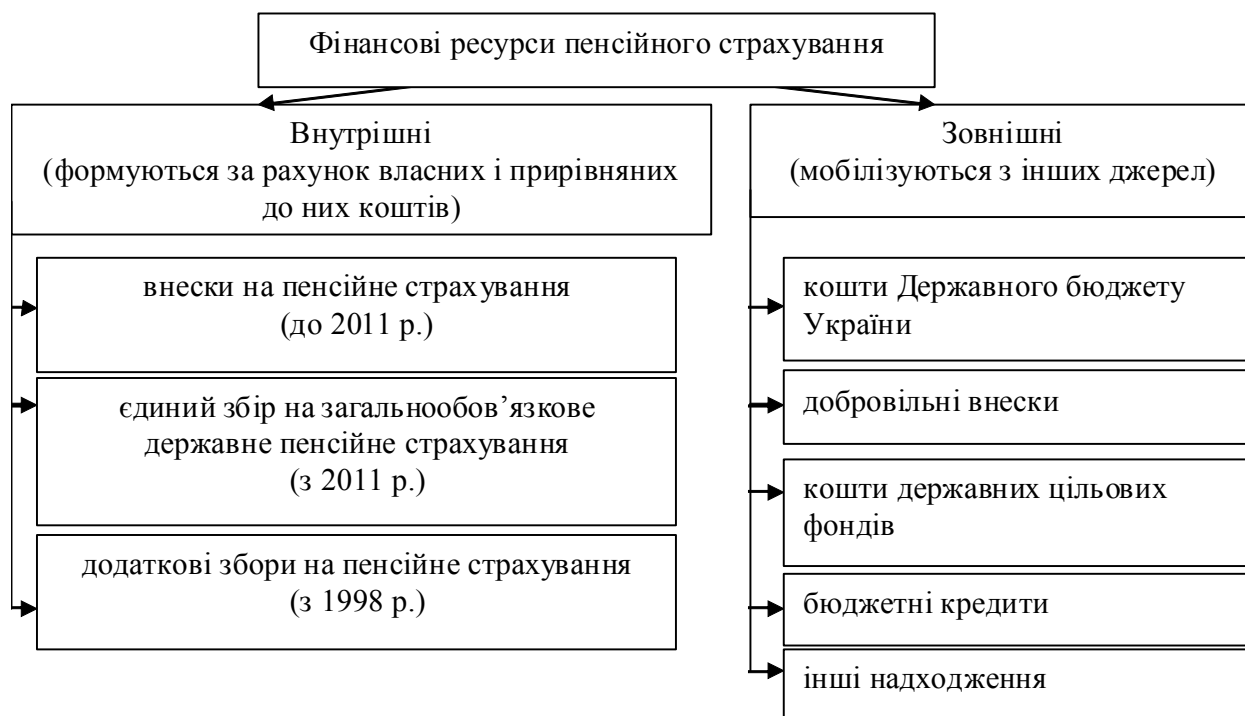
Фінансові ресурси пенсійного страхування

Внутрішні
(формуються за рахунок власних і прирівняних до них коштів)

внески на пенсійне страхування
(до 2011 р.)

єдиний збір на загальнообов'язкове державне пенсійне страхування
(з 2011 р.)

додаткові збори на пенсійне страхування
(з 1998 р.)

Зовнішні
(мобілізуються з інших джерел)

кошти Державного бюджету України

добровільні внески

кошти державних цільових фондів

бюджетні кредити

інші надходження